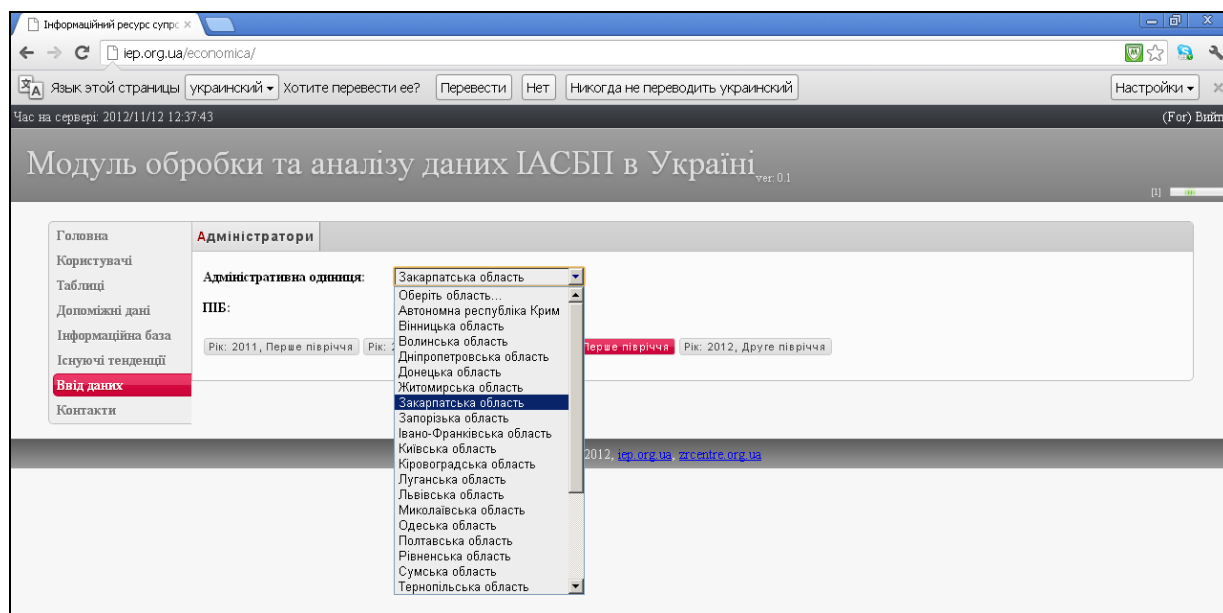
Інформаційний ресурс супрс ×

iep.org.ua/economica/

Язык этой страницы украинский ▾ Хотите перевести ее? Перевести Нет Никогда не переводить украинский Настройки ▾

Час на сервері: 2012/11/12 12:37:43

(For) Вийт

Модуль обробки та аналізу даних ІАСБП в Україні ver. 0.1

Головна
Користувачі
Таблиці
Допоміжні дані
Інформаційна база
Існуючі тенденції
Ввід даних
Контакти

Адміністратори

Адміністративна одиниця: Закарпатська область

ПІБ:

Рік: 2011, Перше півріччя Рік: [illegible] Перше півріччя Рік: 2012, Друге півріччя

Оберіть область...
Автономна республіка Крим
Вінницька область
Волинська область
Дніпропетровська область
Донецька область
Житомирська область
Закарпатська область
Запорізька область
Івано-Франківська область
Київська область
Кіровоградська область
Луганська область
Львівська область
Миколаївська область
Одеська область
Полтавська область
Рівненська область
Сумська область
Тернопільська область

2012, iep.org.ua, zrcentre.org.ua